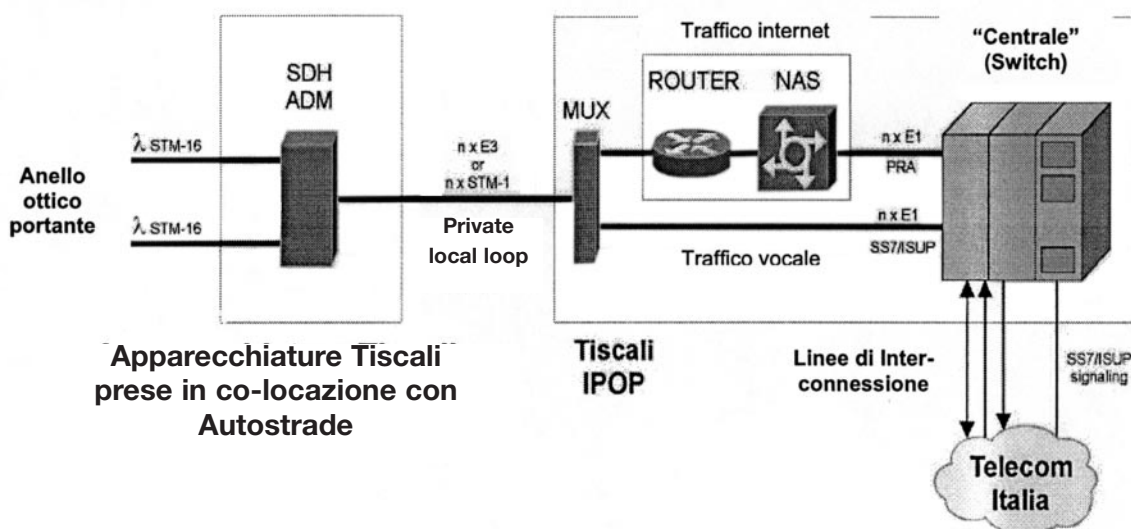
Traffico internet

"Centrale"
(Switch)

SDH
ADM

ROUTER

NAS

MUX

λ STM-16

Anello
ottico
portante

λ STM-16

n x E3
or
n x STM-1

Private
local loop

n x E1
PRA

n x E1
SS7/ISUP

Traffico vocale

Apparecchiature Tiscali
prese in co-locazione con
Autostrade

Tiscali
IPOP

Linee di Interconnessione

SS7/ISUP
signaling

Telecom
Italia